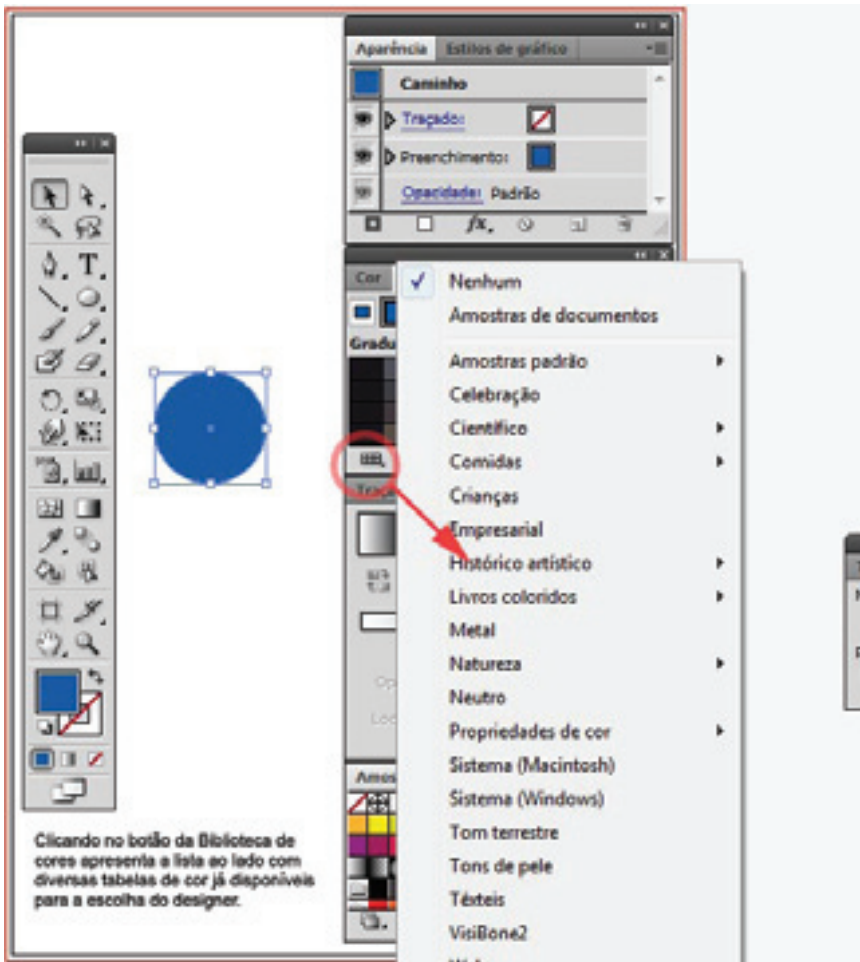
Aparência Estilos de gráfico

Caminho

Traçado:

Preenchimento:

Opacidade: Padrão

Cor

Gradu

Traç

Amos

✓ Nenhum

Amostras de documentos

Amostras padrão

Celebração

Científico

Comidas

Crianças

Empresarial

Histórico artístico

Livros coloridos

Metal

Natureza

Neutro

Propriedades de cor

Sistema (Macintosh)

Sistema (Windows)

Tom terrestre

Tons de pele

Têxteis

VisiBone2

Clicando no botão da Biblioteca de cores apresenta a lista ao lado com diversas tabelas de cor já disponíveis para a escolha do designer.